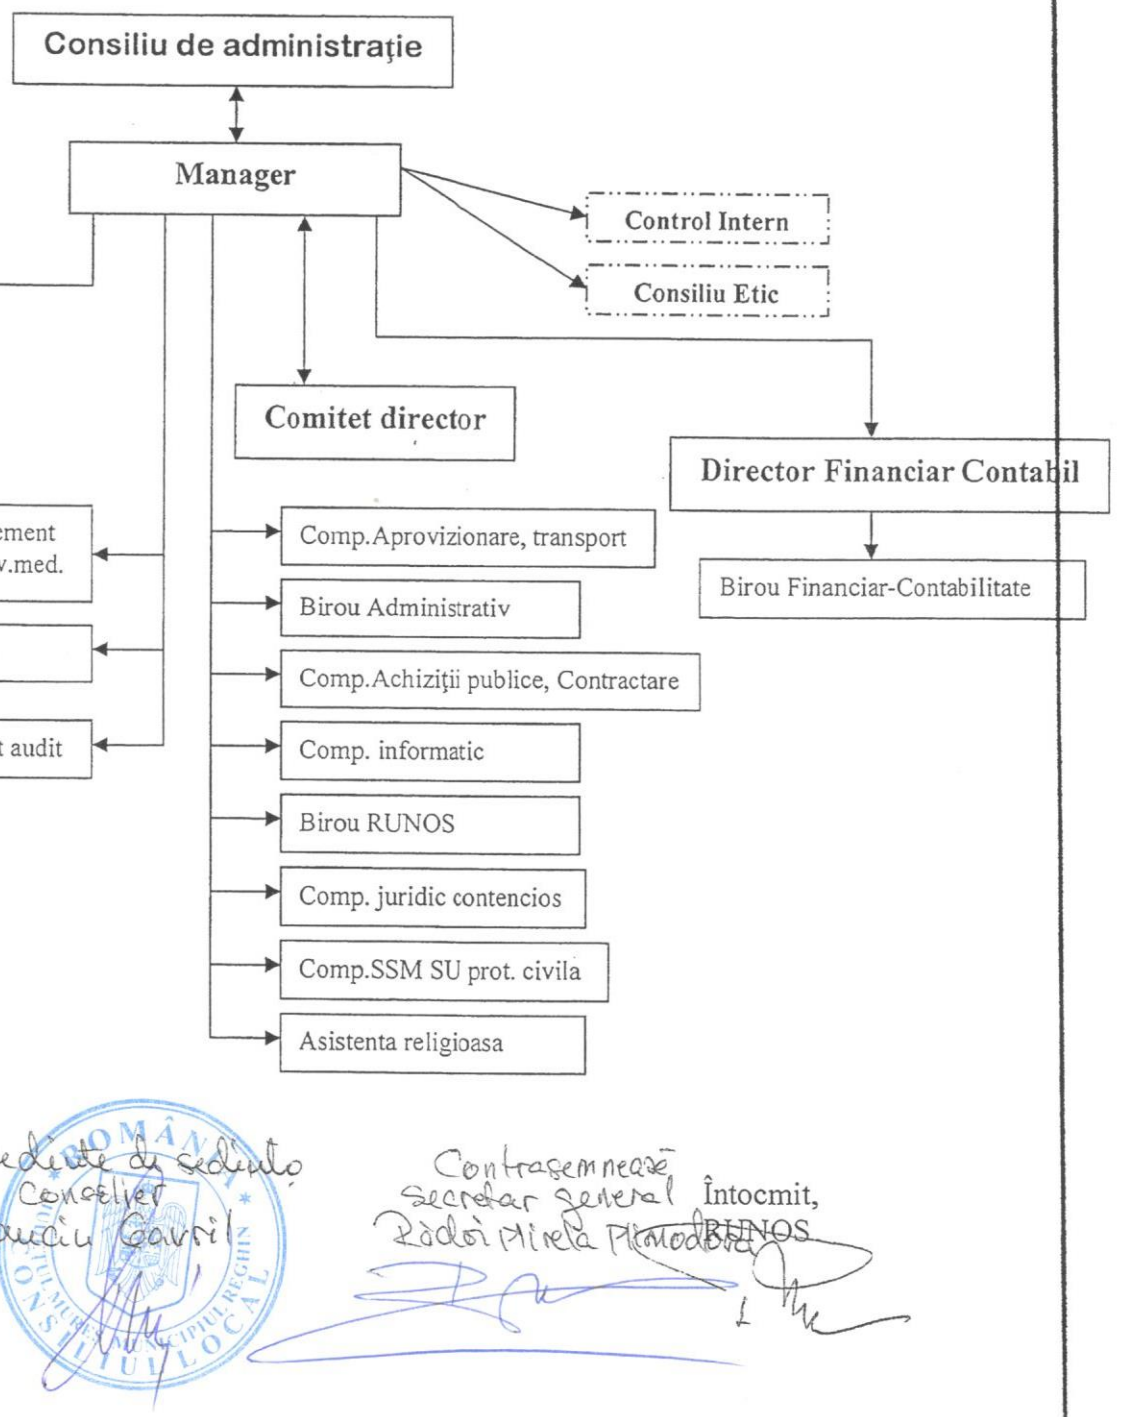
Consiliu de administraţie

Manager

Control Intern

Consiliu Etic

Comitet director

Director Financiar Contabil

Birou Financiar-Contabilitate

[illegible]ement
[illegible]v.med.

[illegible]t audit

Comp.Aprovizionare, transport

Birou Administrativ

Comp.Achiziţii publice, Contractare

Comp. informatic

Birou RUNOS

Comp. juridic contencios

Comp.SSM SU prot. civila

Asistenta religioasa

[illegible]edinte de sedinta
Consilier
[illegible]uciu Gavril

ROMÂNIA
MUNICIPIUL REGHIN
CONSILIUL LOCAL

Contrasemnează
secretar general
Rădoi Mirela Mărioara

Întocmit,
RUNOS